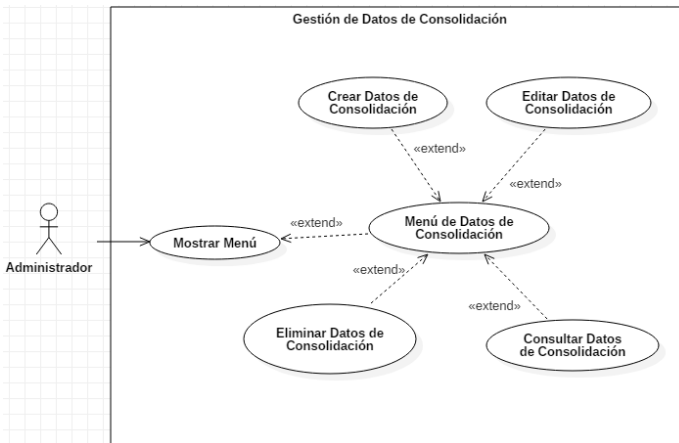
Gestión de Datos de Consolidación

Crear Datos de Consolidación

Editar Datos de Consolidación

«extend»

«extend»

«extend»

Administrador

Mostrar Menú

Menú de Datos de Consolidación

«extend»

«extend»

Eliminar Datos de Consolidación

Consultar Datos de Consolidación